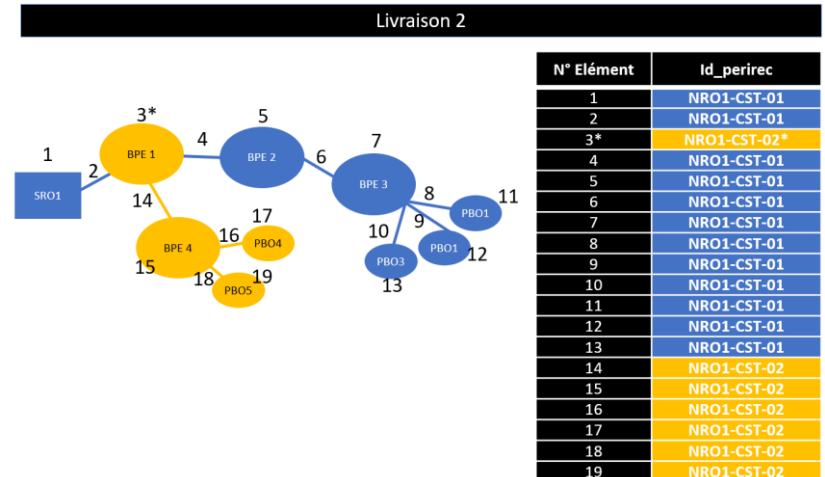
Livraison 2

1
2
SRO1
3*
BPE 1
4
5
BPE 2
6
7
BPE 3
8
11
PBO1
9
PBO1
12
10
PBO3
13
14
17
16
BPE 4
PBO4
15
18
19
PBO5

| N° Elément | Id_perirec |
|---|---|
| 1 | NRO1-CST-01 |
| 2 | NRO1-CST-01 |
| 3* | NRO1-CST-02* |
| 4 | NRO1-CST-01 |
| 5 | NRO1-CST-01 |
| 6 | NRO1-CST-01 |
| 7 | NRO1-CST-01 |
| 8 | NRO1-CST-01 |
| 9 | NRO1-CST-01 |
| 10 | NRO1-CST-01 |
| 11 | NRO1-CST-01 |
| 12 | NRO1-CST-01 |
| 13 | NRO1-CST-01 |
| 14 | NRO1-CST-02 |
| 15 | NRO1-CST-02 |
| 16 | NRO1-CST-02 |
| 17 | NRO1-CST-02 |
| 18 | NRO1-CST-02 |
| 19 | NRO1-CST-02 |